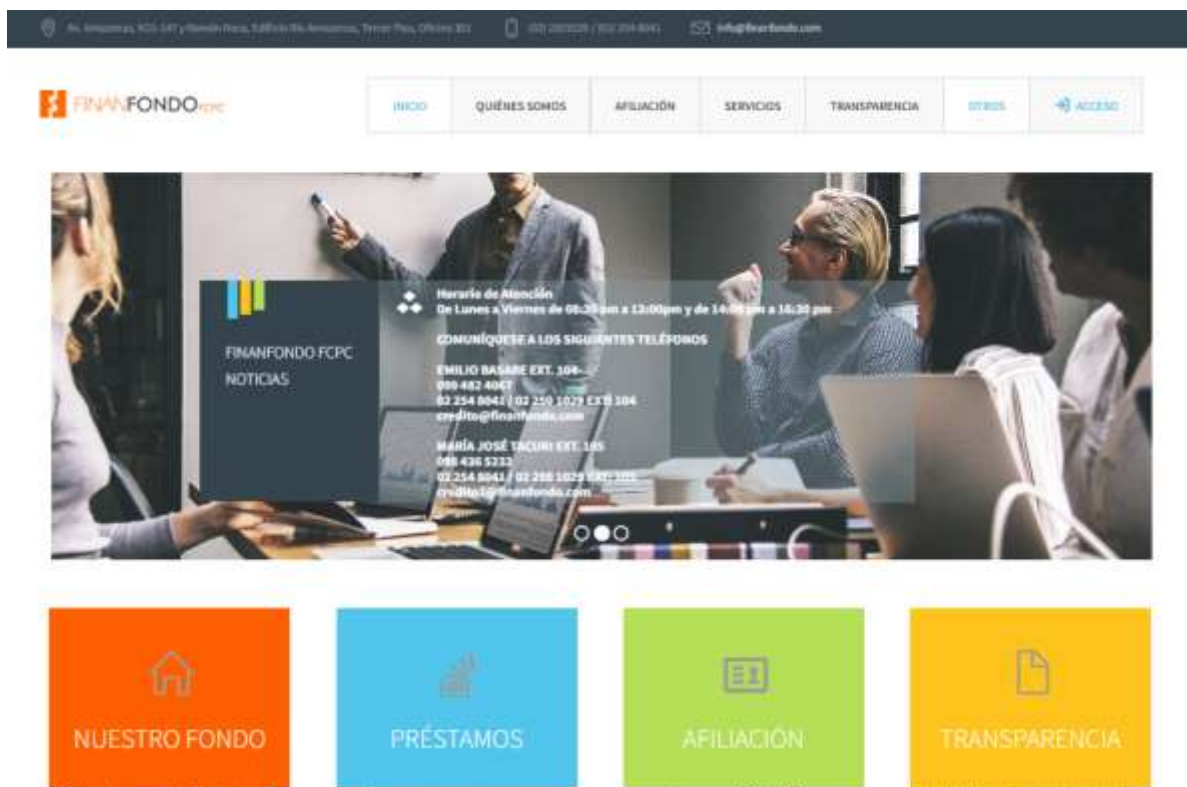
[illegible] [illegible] info@finanfondo.com

FINANFONDO FCPC

INICIO | QUIÉNES SOMOS | AFILIACIÓN | SERVICIOS | TRANSPARENCIA | OTROS | ACCESO

FINANFONDO FCPC
NOTICIAS

Horario de Atención
De Lunes a Viernes de 08:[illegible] am a 13:00pm y de 14:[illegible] pm a 16:30 pm

COMUNÍQUESE A LOS SIGUIENTES TELÉFONOS

EMILIO BASABE EXT. 104
099 482 4047
02 254 8041 / 02 250 1029 EXT. 104
credito@finanfondo.com

MARÍA JOSÉ TACURI EXT. 105
098 436 5232
02 254 8041 / 02 250 1029 EXT. 105
credito1@finanfondo.com

NUESTRO FONDO

PRÉSTAMOS

AFILIACIÓN

TRANSPARENCIA